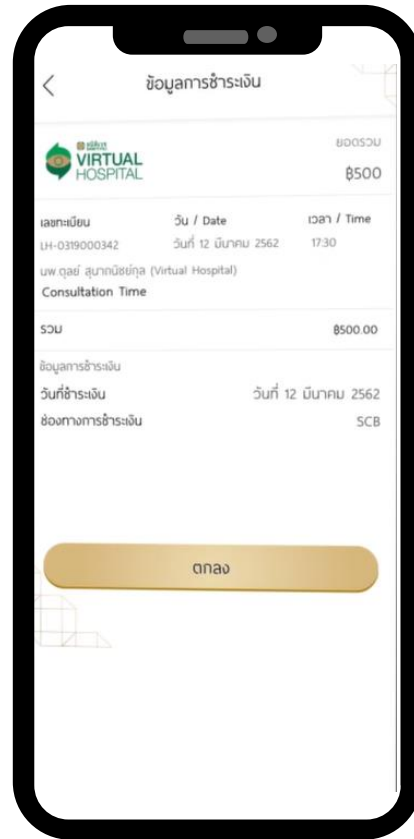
<

ข้อมูลการชำระเงิน

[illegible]
VIRTUAL
HOSPITAL

ยอดรวม
฿500

เลขทะเบียน
LH-0319000342

วัน / Date
วันที่ 12 มีนาคม 2562

เวลา / Time
17:30

นพ.ดุลย์ สุนทรนิชย์กุล (Virtual Hospital)
Consultation Time

รวม
฿500.00

ข้อมูลการชำระเงิน
วันที่ชำระเงิน
วันที่ 12 มีนาคม 2562
ช่องทางการชำระเงิน
SCB

ตกลง